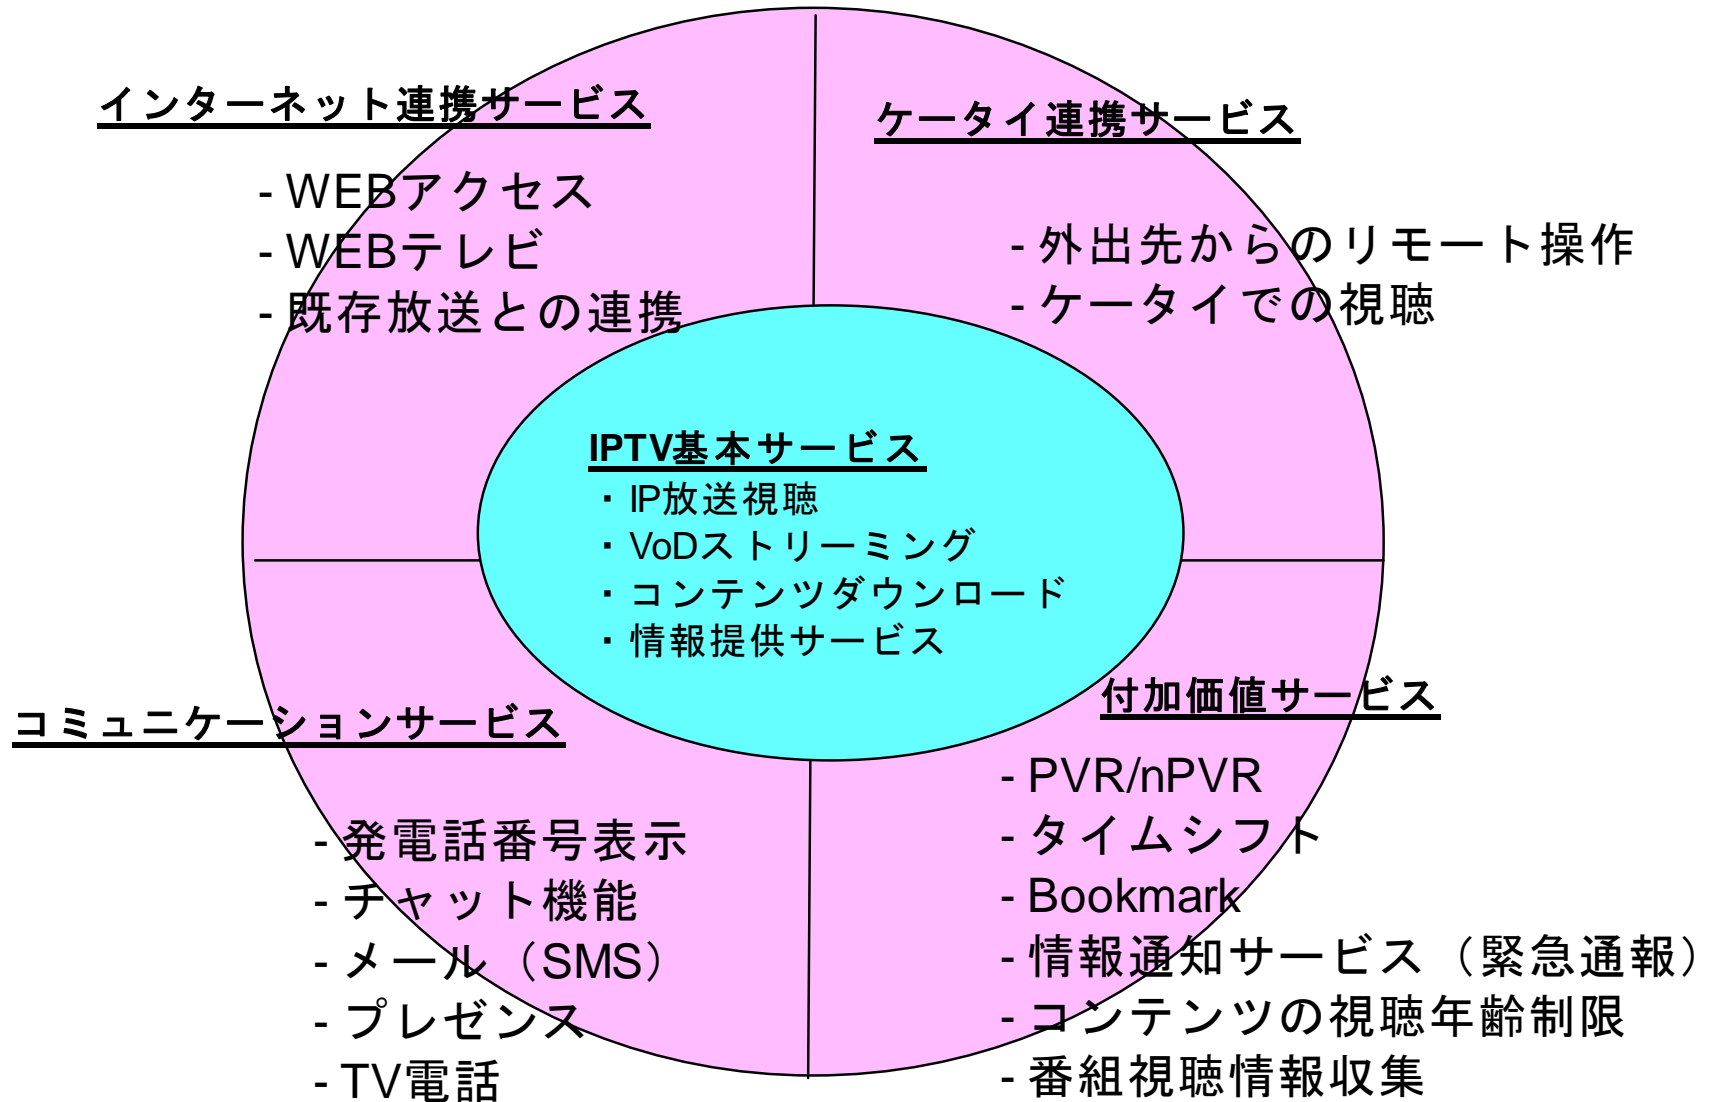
インターネット連携サービス

- WEBアクセス
- WEBテレビ
- 既存放送との連携

ケータイ連携サービス

- 外出先からのリモート操作
- ケータイでの視聴

IPTV基本サービス
・IP放送視聴
・VoDストリーミング
・コンテンツダウンロード
・情報提供サービス

コミュニケーションサービス

- 発電話番号表示
- チャット機能
- メール（SMS）
- プレゼンス
- TV電話

付加価値サービス

- PVR/nPVR
- タイムシフト
- Bookmark
- 情報通知サービス（緊急通報）
- コンテンツの視聴年齢制限
- 番組視聴情報収集